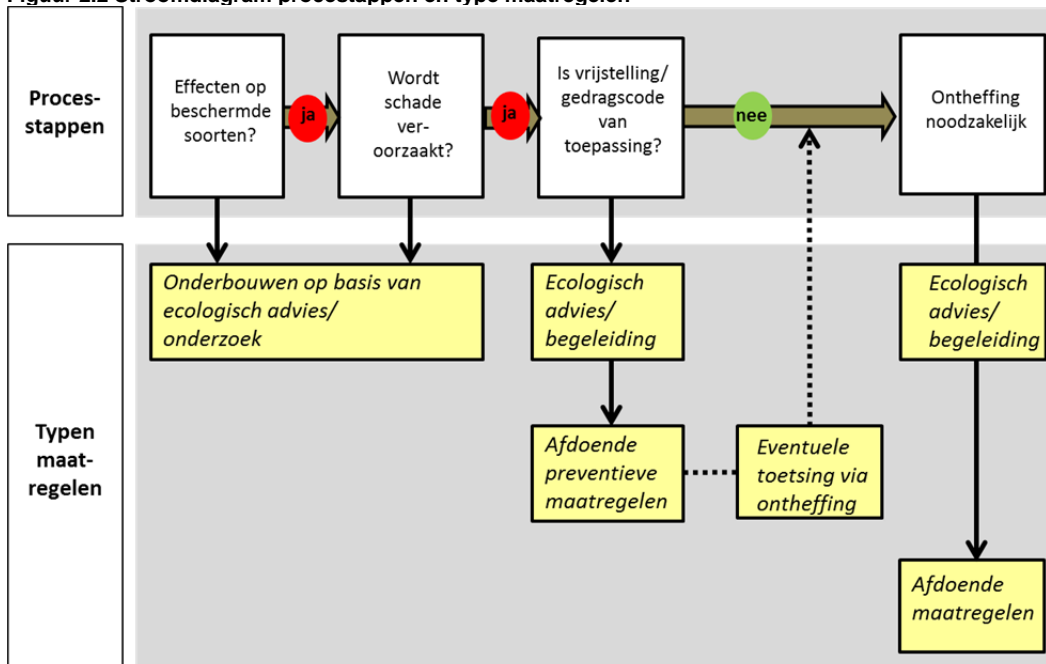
Figuur 2.2 Stroomdiagram processtappen en type maatregelen

Processtappen

Effecten op beschermde soorten?

ja

Wordt schade veroorzaakt?

ja

Is vrijstelling/ gedragscode van toepassing?

nee

Ontheffing noodzakelijk

Typen maatregelen

Onderbouwen op basis van ecologisch advies/ onderzoek

Ecologisch advies/ begeleiding

Afdoende preventieve maatregelen

Eventuele toetsing via ontheffing

Ecologisch advies/ begeleiding

Afdoende maatregelen